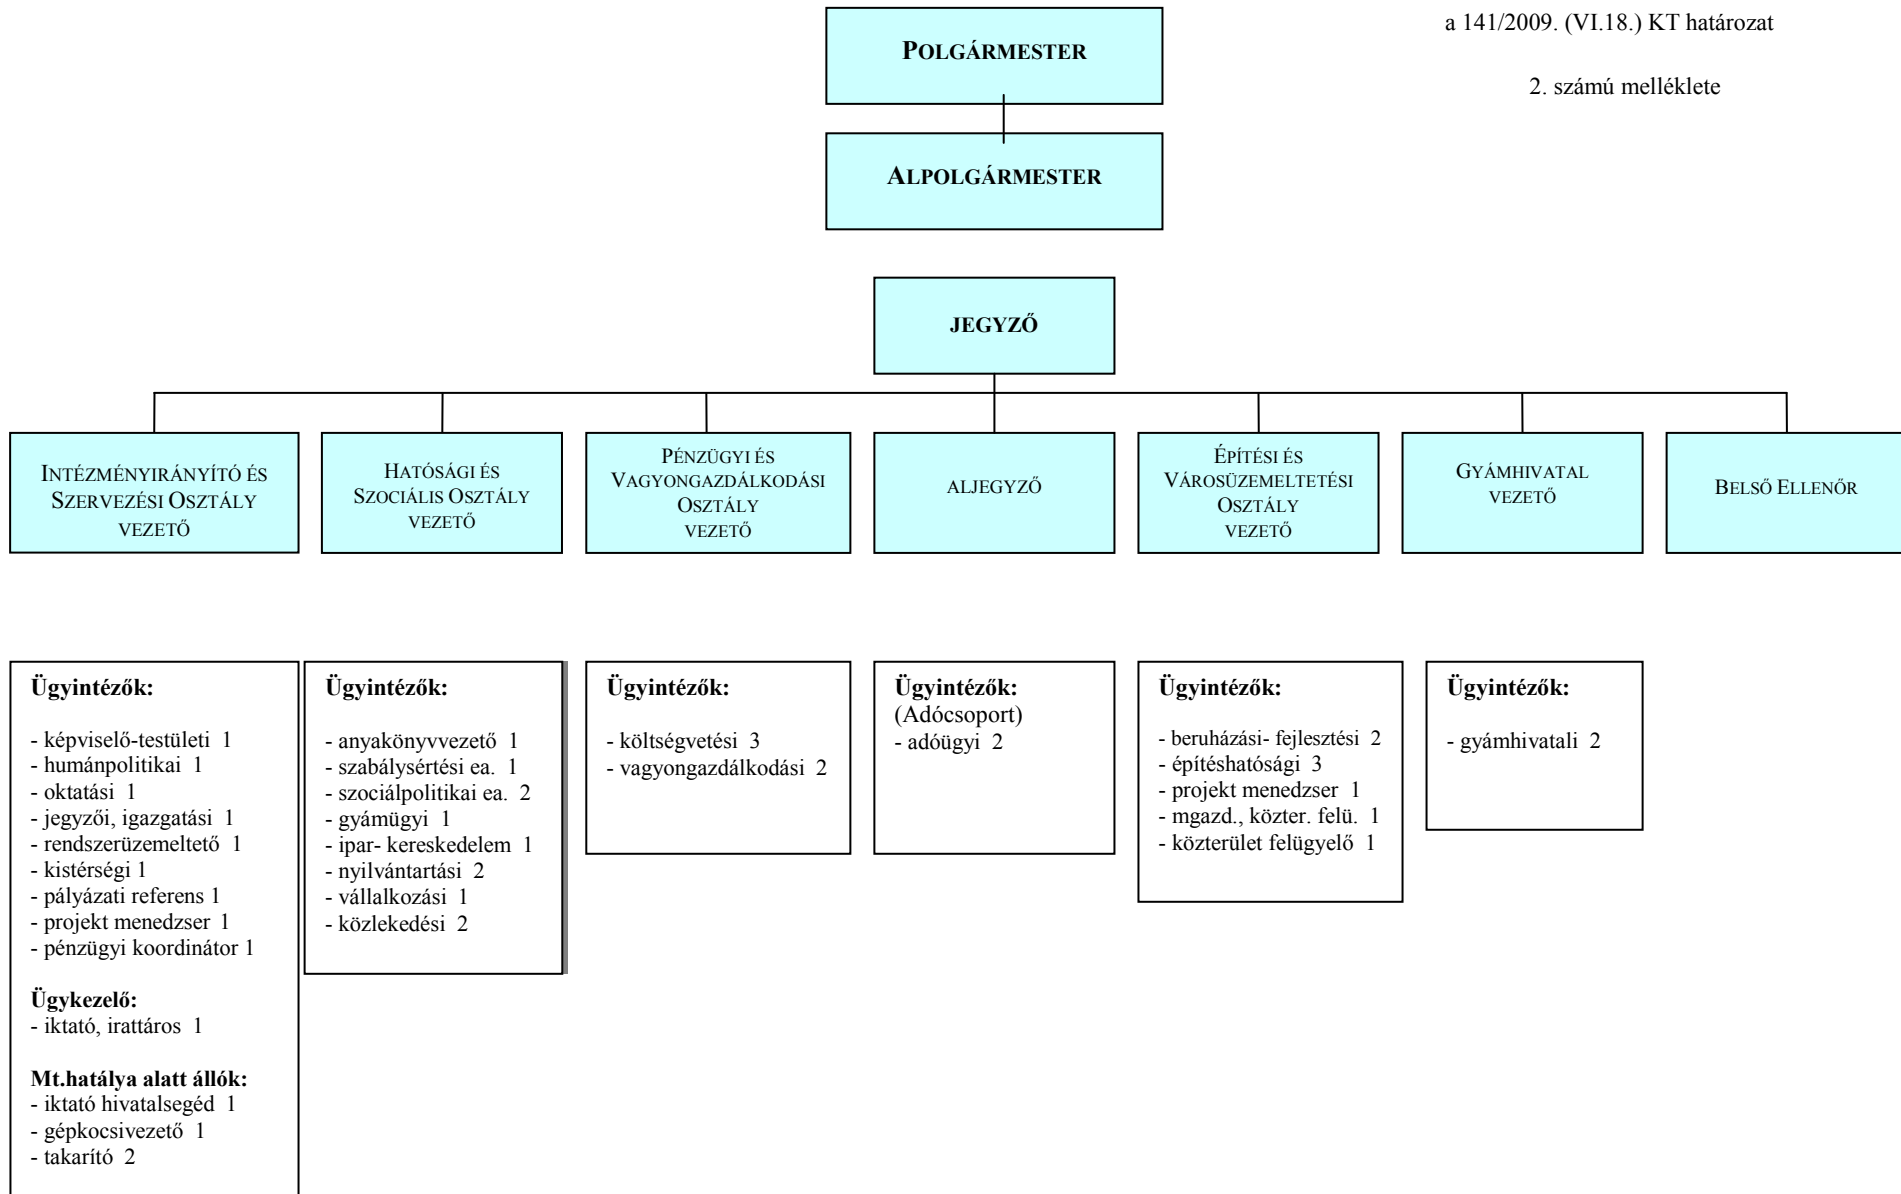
a 141/2009. (VI.18.) KT határozat

2. számú melléklete

POLGÁRMESTER

ALPOLGÁRMESTER

JEGYZŐ

INTÉZMÉNYIRÁNYÍTÓ ÉS SZERVEZÉSI OSZTÁLY VEZETŐ

HATÓSÁGI ÉS SZOCIÁLIS OSZTÁLY VEZETŐ

PÉNZÜGYI ÉS VAGYONGAZDÁLKODÁSI OSZTÁLY VEZETŐ

ALJEGYZŐ

ÉPÍTÉSI ÉS VÁROSÜZEMELTETÉSI OSZTÁLY VEZETŐ

GYÁMHIVATAL VEZETŐ

BELSŐ ELLENŐR

Ügyintézők:

- képviselő-testületi 1
- humánpolitikai 1
- oktatási 1
- jegyzői, igazgatási 1
- rendszerüzemeltető 1
- kistérségi 1
- pályázati referens 1
- projekt menedzser 1
- pénzügyi koordinátor 1

Ügykezelő:
- iktató, irattáros 1

Mt.hatálya alatt állók:
- iktató hivatalsegéd 1
- gépkocsivezető 1
- takarító 2

Ügyintézők:

- anyakönyvvezető 1
- szabálysértési ea. 1
- szociálpolitikai ea. 2
- gyámügyi 1
- ipar- kereskedelem 1
- nyilvántartási 2
- vállalkozási 1
- közlekedési 2

Ügyintézők:

- költségvetési 3
- vagyongazdálkodási 2

Ügyintézők:
(Adócsoport)
- adóügyi 2

Ügyintézők:

- beruházási- fejlesztési 2
- építéshatósági 3
- projekt menedzser 1
- mgazd., közter. felü. 1
- közterület felügyelő 1

Ügyintézők:

- gyámhivatali 2